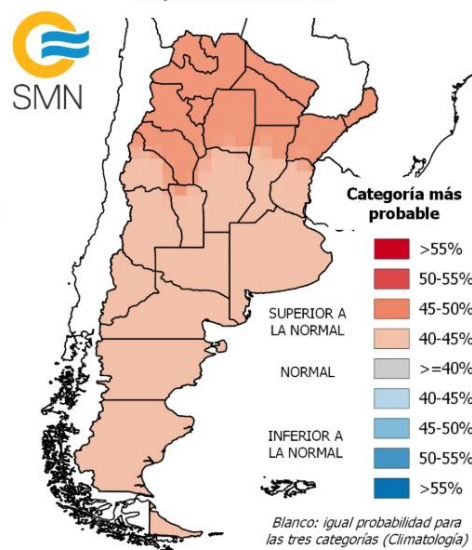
SMN

Categoría más probable

>55%
50-55%
SUPERIOR A LA NORMAL
45-50%
40-45%
NORMAL
>=40%
40-45%
INFERIOR A LA NORMAL
45-50%
50-55%
>55%

Blanco: igual probabilidad para las tres categorías (Climatología)